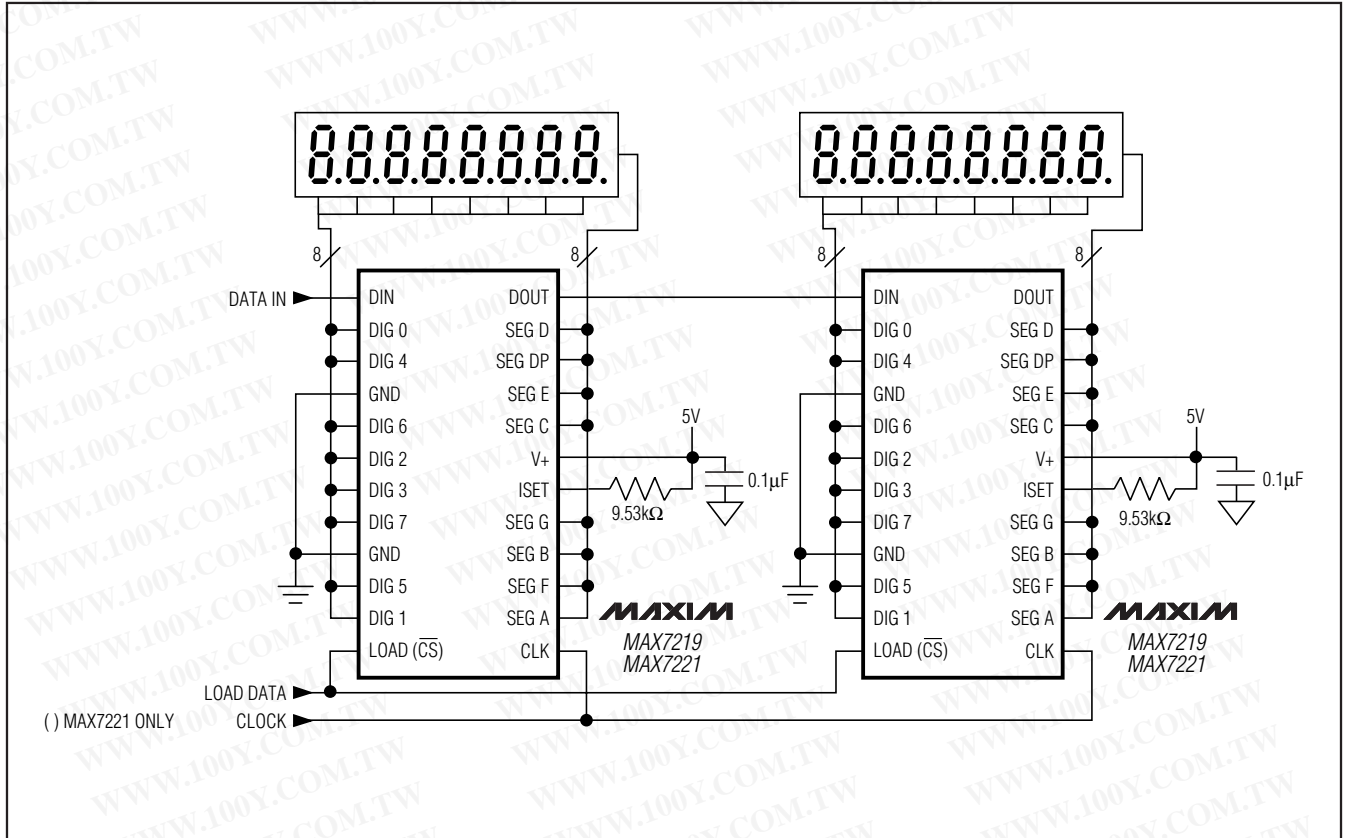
8.8.8.8.8.8.8.8.

8.8.8.8.8.8.8.8.

8

8

8

8

DATA IN

DIN
DIG 0
DIG 4
GND
DIG 6
DIG 2
DIG 3
DIG 7
GND
DIG 5
DIG 1
LOAD ($\overline{CS}$)

DOUT
SEG D
SEG DP
SEG E
SEG C
V+
ISET
SEG G
SEG B
SEG F
SEG A
CLK

5V

0.1μF

9.53kΩ

MAXIM
MAX7219
MAX7221

DIN
DIG 0
DIG 4
GND
DIG 6
DIG 2
DIG 3
DIG 7
GND
DIG 5
DIG 1
LOAD ($\overline{CS}$)

DOUT
SEG D
SEG DP
SEG E
SEG C
V+
ISET
SEG G
SEG B
SEG F
SEG A
CLK

5V

0.1μF

9.53kΩ

MAXIM
MAX7219
MAX7221

LOAD DATA

( ) MAX7221 ONLY

CLOCK

WWW.100Y.COM.TW